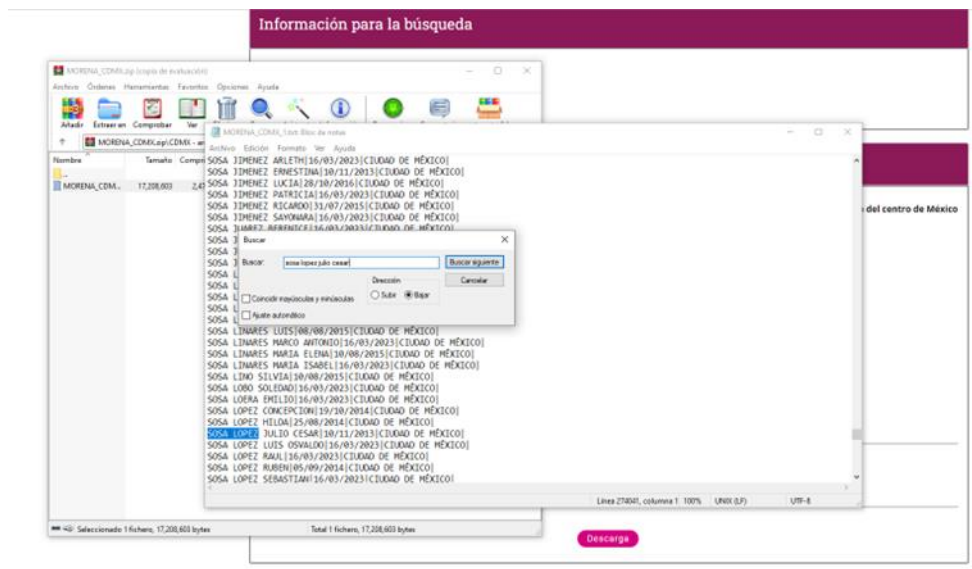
Información para la búsqueda

MORENA_CDMX.zip (copia de evaluación)
Archivo Órdenes Herramientas Favoritos Opciones Ayuda
Añadir Extraer en Comprobar Ver
MORENA_CDMX.zip\CDMX - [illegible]
Nombre Tamaño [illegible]
..
MORENA_CDM... 17,208,603 2,4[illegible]

MORENA_CDMX_1.txt: Bloc de notas
Archivo Edición Formato Ver Ayuda
SOSA JIMENEZ ARLETH|16/03/2023|CIUDAD DE MÉXICO|
SOSA JIMENEZ ERNESTINA|10/11/2013|CIUDAD DE MÉXICO|
SOSA JIMENEZ LUCIA|28/10/2016|CIUDAD DE MÉXICO|
SOSA JIMENEZ PATRICIA|16/03/2023|CIUDAD DE MÉXICO|
SOSA JIMENEZ RICARDO|31/07/2015|CIUDAD DE MÉXICO|
SOSA JIMENEZ SAYONARA|16/03/2023|CIUDAD DE MÉXICO|
SOSA JUAREZ BERENICE|16/03/2023|CIUDAD DE MÉXICO|
SOSA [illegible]
SOSA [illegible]
SOSA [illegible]
SOSA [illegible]
SOSA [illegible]
SOSA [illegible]
SOSA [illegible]
SOSA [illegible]
SOSA LINARES LUIS|08/08/2015|CIUDAD DE MÉXICO|
SOSA LINARES MARCO ANTONIO|16/03/2023|CIUDAD DE MÉXICO|
SOSA LINARES MARIA ELENA|10/08/2015|CIUDAD DE MÉXICO|
SOSA LINARES MARIA ISABEL|16/03/2023|CIUDAD DE MÉXICO|
SOSA LINO SILVIA|10/08/2015|CIUDAD DE MÉXICO|
SOSA LOBO SOLEDAD|16/03/2023|CIUDAD DE MÉXICO|
SOSA LOERA EMILIO|16/03/2023|CIUDAD DE MÉXICO|
SOSA LOPEZ CONCEPCION|19/10/2014|CIUDAD DE MÉXICO|
SOSA LOPEZ HILDA|25/08/2014|CIUDAD DE MÉXICO|
SOSA LOPEZ JULIO CESAR|10/11/2013|CIUDAD DE MÉXICO|
SOSA LOPEZ LUIS OSVALDO|16/03/2023|CIUDAD DE MÉXICO|
SOSA LOPEZ RAUL|16/03/2023|CIUDAD DE MÉXICO|
SOSA LOPEZ RUBEN|05/09/2014|CIUDAD DE MÉXICO|
SOSA LOPEZ SEBASTIAN|16/03/2023|CIUDAD DE MÉXICO|

Buscar
Buscar: sosa lopez julio cesar
Buscar siguiente
Cancelar
Dirección
Subir Bajar
Coincidir mayúsculas y minúsculas
Ajuste automático

Línea 274041, columna 1 100% UNIX (LF) UTF-8

Seleccionado 1 fichero, 17,208,603 bytes
Total 1 fichero, 17,208,603 bytes

del centro de México

Descarga